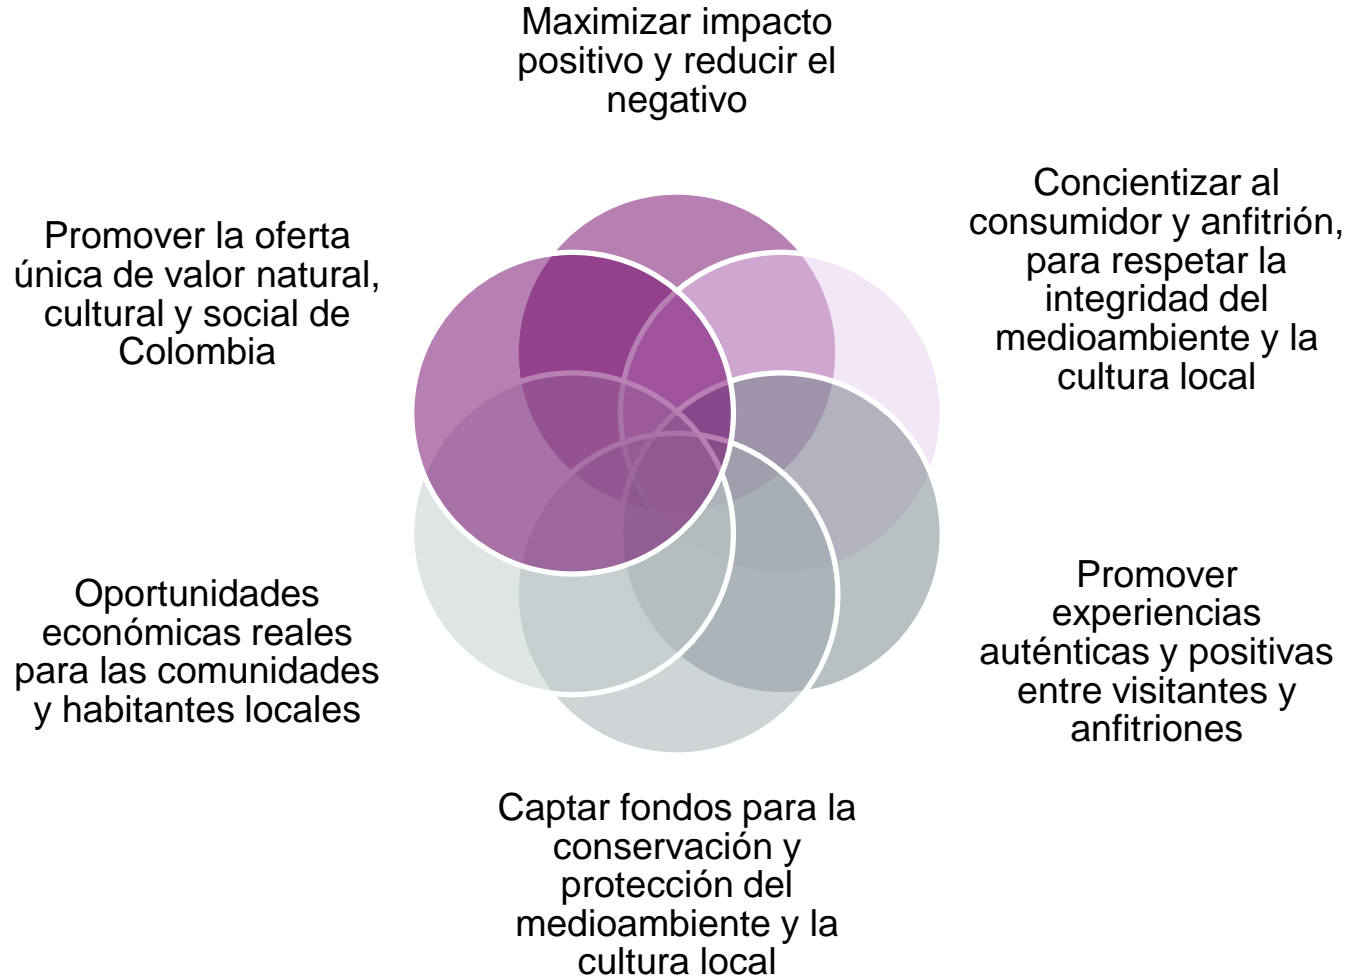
Maximizar impacto positivo y reducir el negativo

Concientizar al consumidor y anfitrión, para respetar la integridad del medioambiente y la cultura local

Promover experiencias auténticas y positivas entre visitantes y anfitriones

Captar fondos para la conservación y protección del medioambiente y la cultura local

Oportunidades económicas reales para las comunidades y habitantes locales

Promover la oferta única de valor natural, cultural y social de Colombia